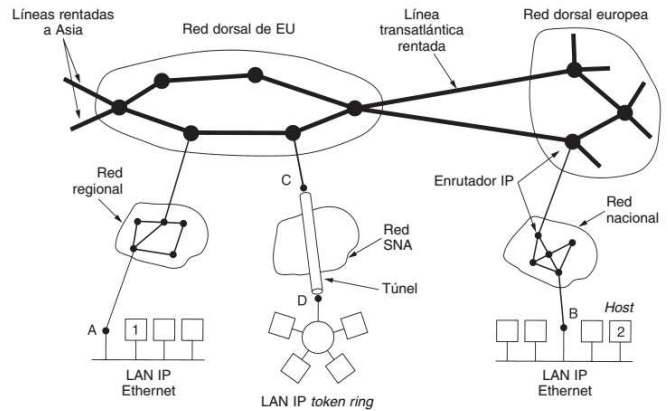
Líneas rentadas a Asia

Red dorsal de EU

Línea transatlántica rentada

Red dorsal europea

Red regional

C

Red SNA

Túnel

D

Enrutador IP

Red nacional

A

1

Host

B

2

LAN IP Ethernet

LAN IP token ring

LAN IP Ethernet